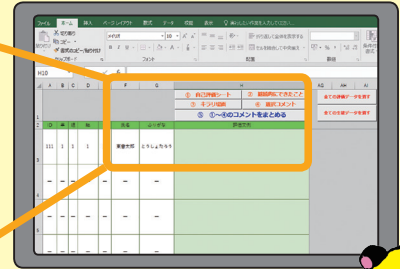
ファイル ホーム 挿入 ページレイアウト 数式 データ 校閲 表示 ♀ 実行したい作業を入力してください

切り取り
コピー
書式のコピー/貼り付け
クリップボード
游ゴシック 11
フォント
折り返して全体を表示する
セルを結合して中央揃え
配置
数値
標準

H10 fx

A B C D E F G H AC AD

① 自己評価シート ② 期間内にできること
③ キンジ指標 ④ 最終コメント
⑤ ①〜④のコメントをまとめる

全ての評価データを表示
全ての元データを表示

ID 学 組 番 氏名 ふりがな 評価文例

111 1 1 1 東憂太郎 とうしょうたろう